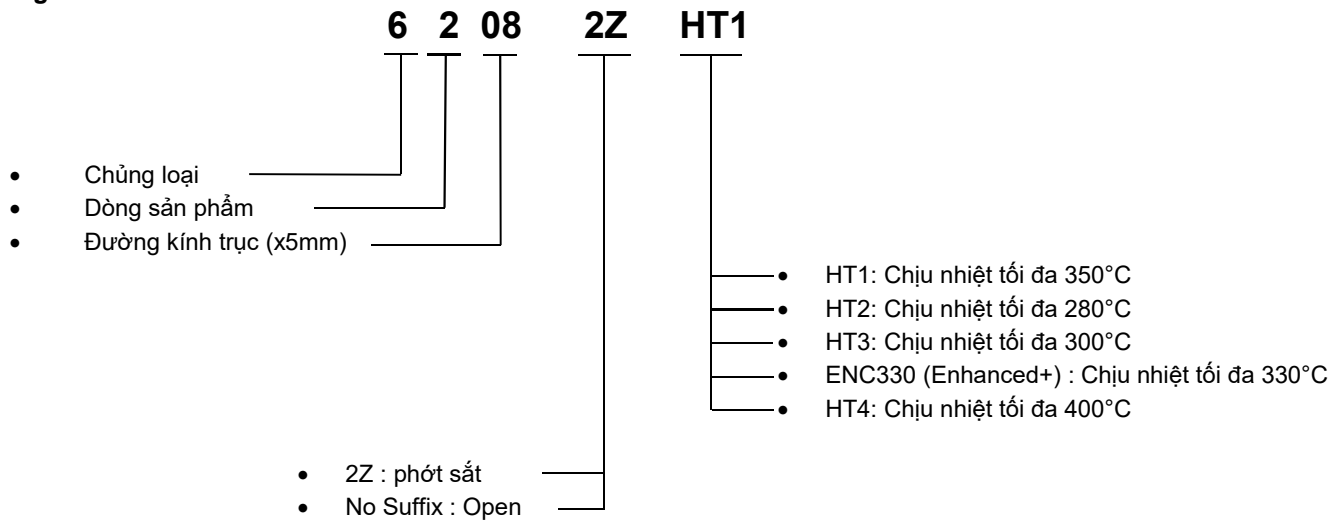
6 2 08 2Z HT1

- Chủng loại
- Dòng sản phẩm
- Đường kính trục (x5mm)

- HT1: Chịu nhiệt tối đa 350°C
- HT2: Chịu nhiệt tối đa 280°C
- HT3: Chịu nhiệt tối đa 300°C
- ENC330 (Enhanced+) : Chịu nhiệt tối đa 330°C
- HT4: Chịu nhiệt tối đa 400°C

- 2Z : phớt sắt
- No Suffix : Open